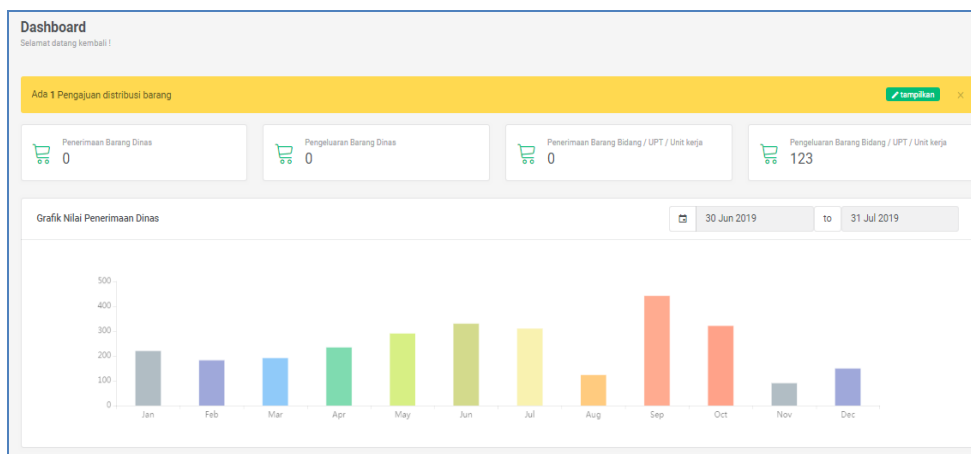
Dashboard
Selamat datang kembali !

Ada **1** Pengajuan distribusi barang

tampilkan

×

Penerimaan Barang Dinas
0

Pengeluaran Barang Dinas
0

Penerimaan Barang Bidang / UPT / Unit kerja
0

Pengeluaran Barang Bidang / UPT / Unit kerja
123

Grafik Nilai Penerimaan Dinas

30 Jun 2019

to

31 Jul 2019

500
400
300
200
100
0

Jan Feb Mar Apr May Jun Jul Aug Sep Oct Nov Dec